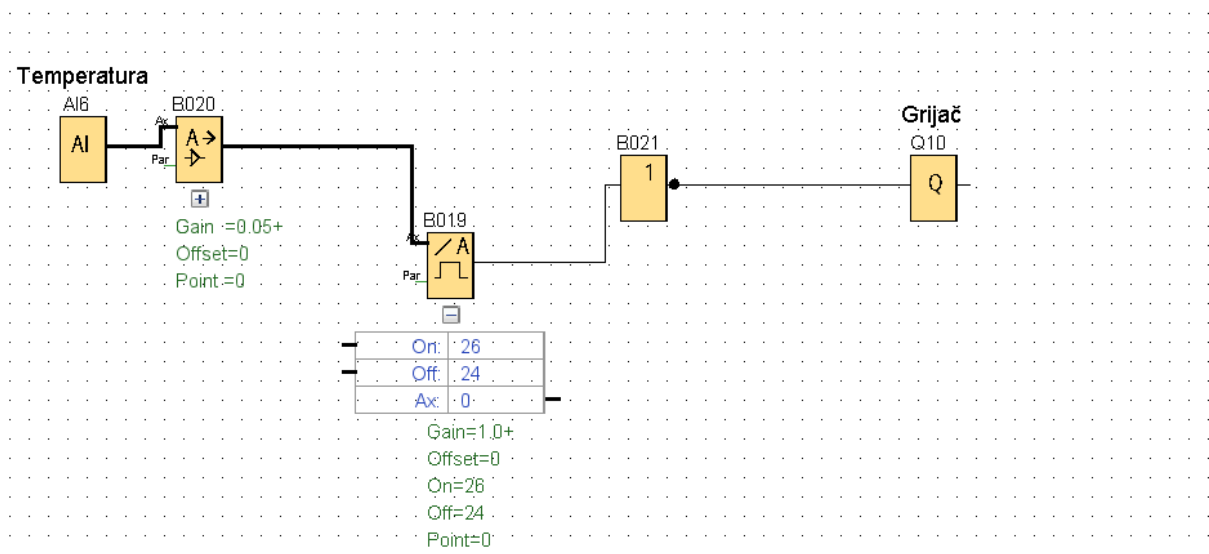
Temperatura

AI6

AI

B020

Ax

Par

Gain :=0.05+

Offset=0

Point :=0

B019

Ax

Par

| On: | 26 |
|---|---|
| Off: | 24 |
| Ax: | 0 |

Gain=1.0+

Offset=0

On=26

Off=24

Point=0

B021

1

Grijač

Q10

Q